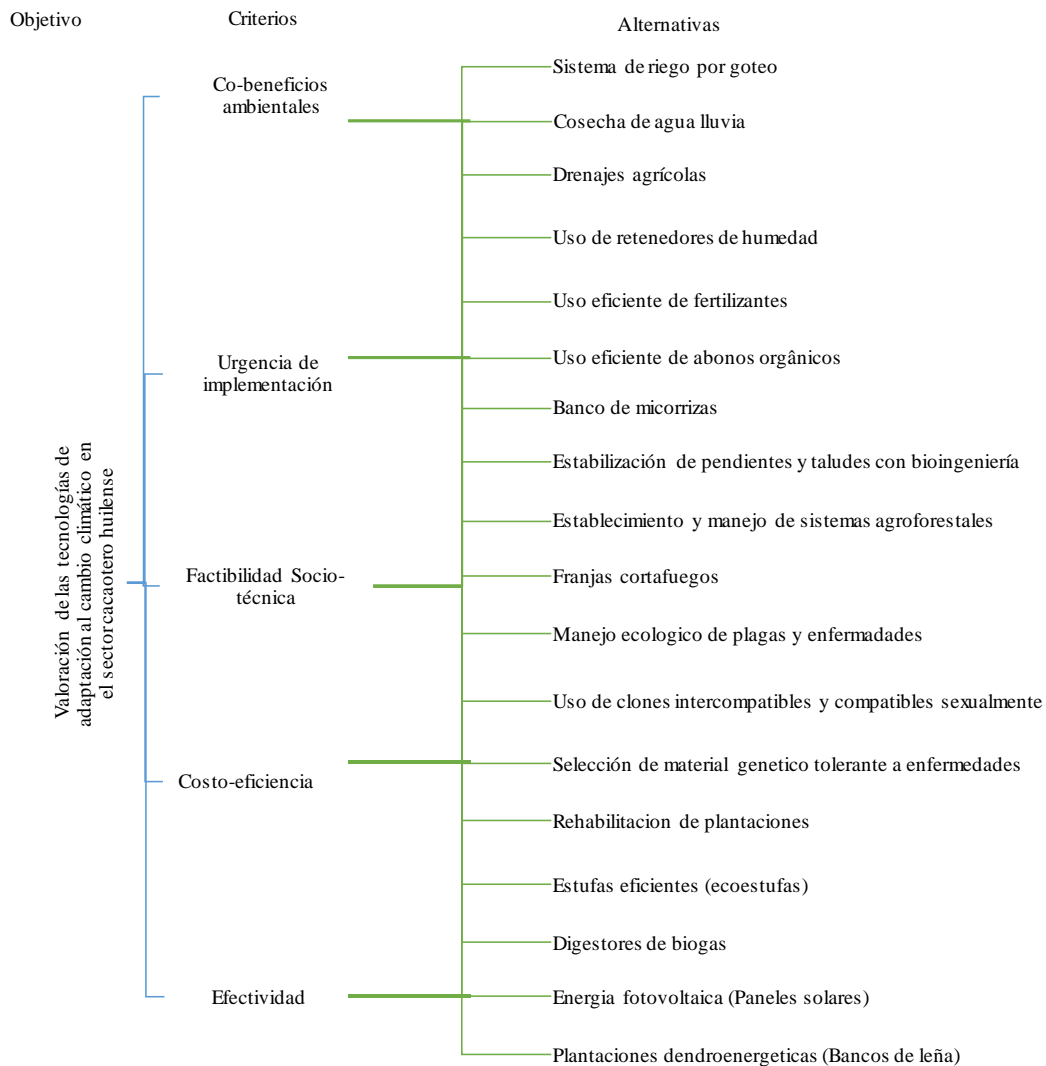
Objetivo

Criterios

Alternativas

Valoración de las tecnologías de adaptación al cambio climático en el sectorcacaotero huilense

Co-beneficios ambientales

Urgencia de implementación

Factibilidad Socio-técnica

Costo-eficiencia

Efectividad

Sistema de riego por goteo

Cosecha de agua lluvia

Drenajes agrícolas

Uso de retenedores de humedad

Uso eficiente de fertilizantes

Uso eficiente de abonos orgânicos

Banco de micorrizas

Estabilización de pendientes y taludes con bioingeniería

Establecimiento y manejo de sistemas agroforestales

Franjas cortafuegos

Manejo ecologico de plagas y enfermadades

Uso de clones intercompatibles y compatibles sexualmente

Selección de material genetico tolerante a enfermedades

Rehabilitacion de plantaciones

Estufas eficientes (ecoestufas)

Digestores de biogas

Energia fotovoltaica (Paneles solares)

Plantaciones dendroenergeticas (Bancos de leña)